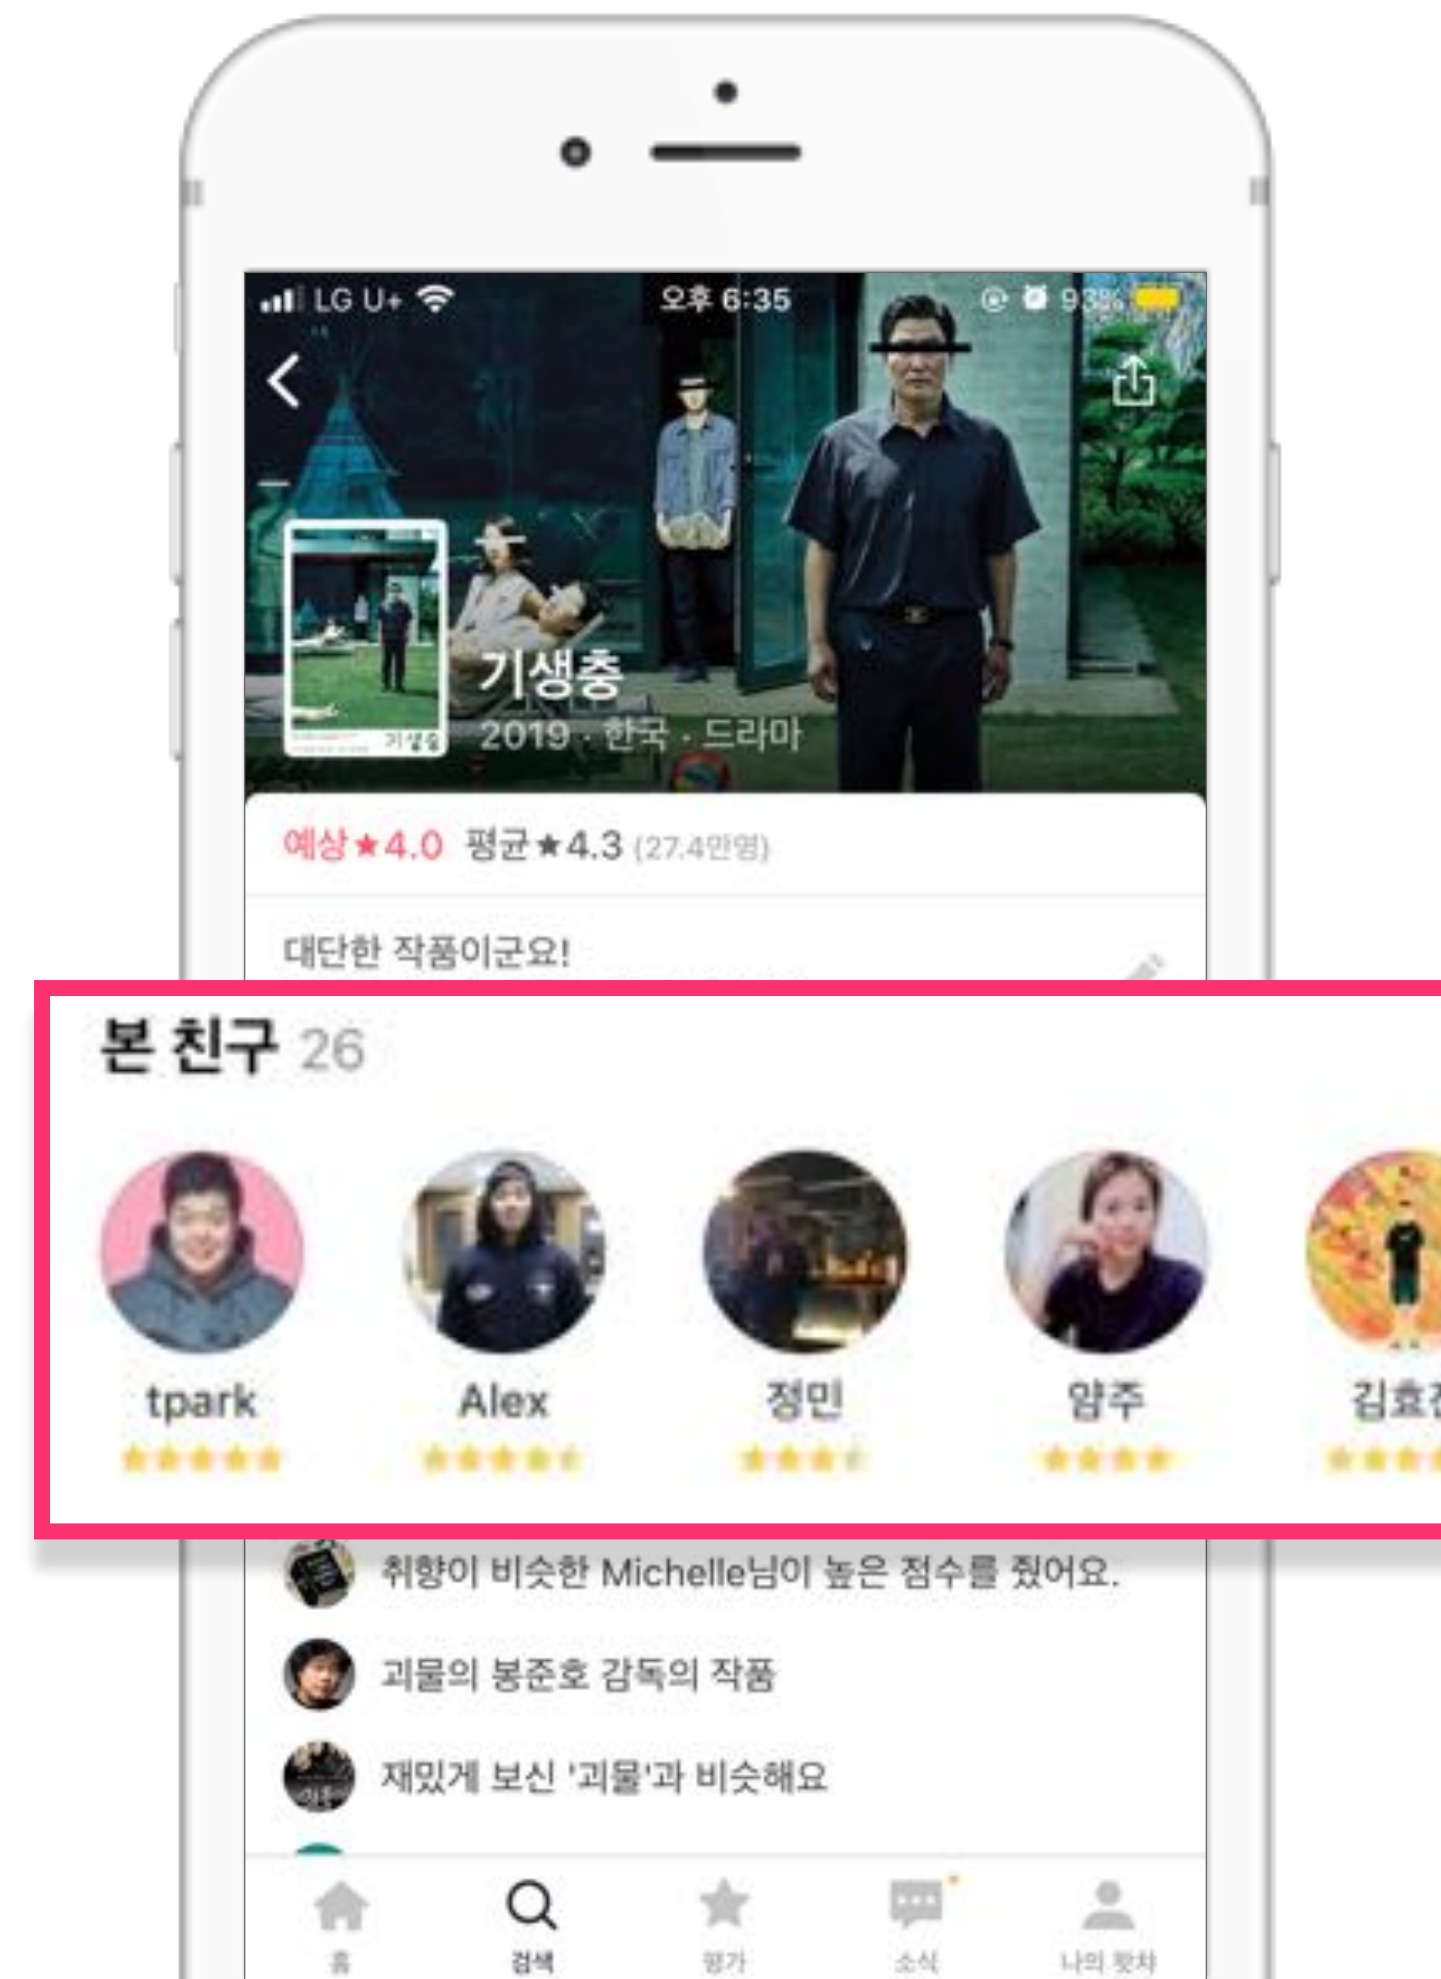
LG U+ 오후 6:35 93%

기생충
2019 · 한국 · 드라마

예상★4.0 평균★4.3 (27.4만명)

대단한 작품이군요!

본 친구 26

tpark
Alex
정민
얌주
김효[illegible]

취향이 비슷한 Michelle님이 높은 점수를 줬어요.

괴물의 봉준호 감독의 작품

재밌게 보신 '괴물'과 비슷해요

홈 검색 평가 소식 나의 왓챠